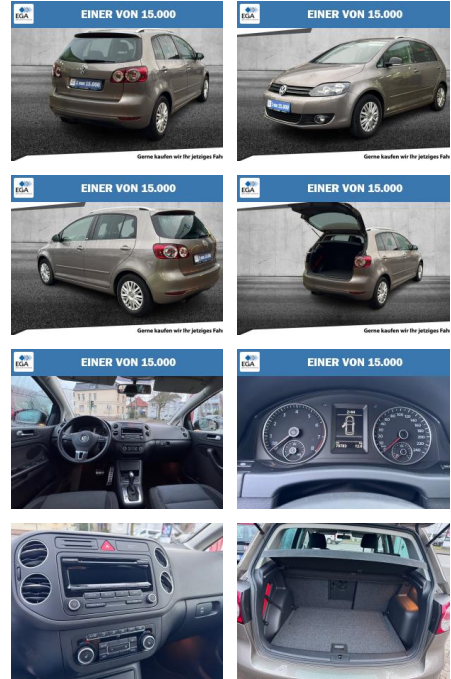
EGA
EINER VON 15.000
Gerne kaufen wir Ihr jetziges Fahr

EGA
EINER VON 15.000
Gerne kaufen wir Ihr jetziges Fahr

EGA
EINER VON 15.000
Gerne kaufen wir Ihr jetziges Fahr

EGA
EINER VON 15.000
Gerne kaufen wir Ihr jetziges Fahr

EGA
EINER VON 15.000

EGA
EINER VON 15.000